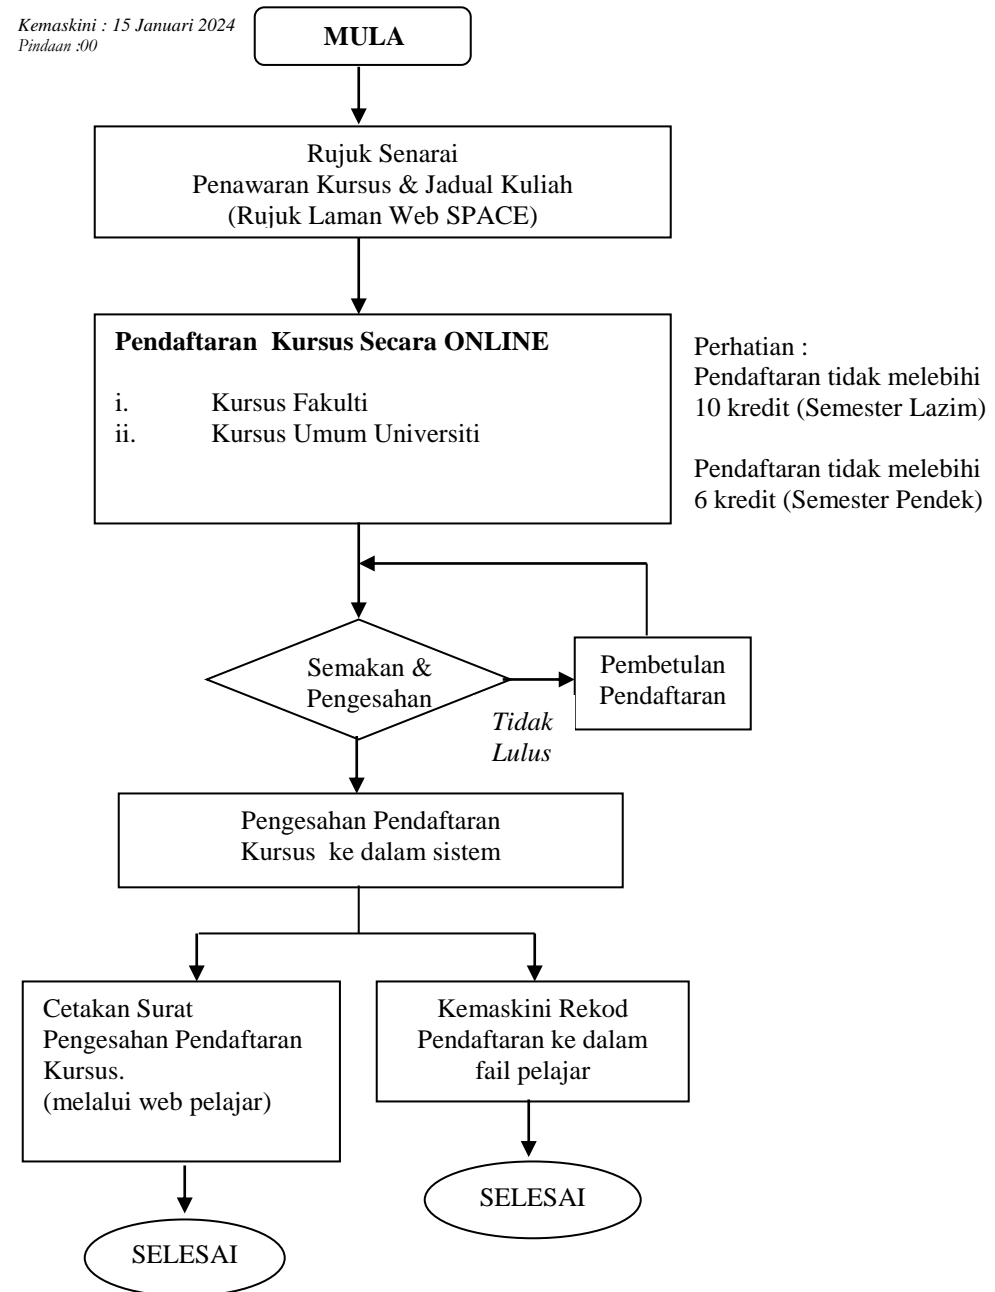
Kemaskini : 15 Januari 2024
Pindaan :00

MULA

Rujuk Senarai
Penawaran Kursus & Jadual Kuliah
(Rujuk Laman Web SPACE)

Pendaftaran Kursus Secara ONLINE

i. Kursus Fakulti
ii. Kursus Umum Universiti

Perhatian :
Pendaftaran tidak melebihi 10 kredit (Semester Lazim)

Pendaftaran tidak melebihi 6 kredit (Semester Pendek)

Semakan & Pengesahan

Pembetulan Pendaftaran

Tidak Lulus

Pengesahan Pendaftaran Kursus ke dalam sistem

Cetakan Surat Pengesahan Pendaftaran Kursus.
(melalui web pelajar)

Kemaskini Rekod Pendaftaran ke dalam fail pelajar

SELESAI

SELESAI